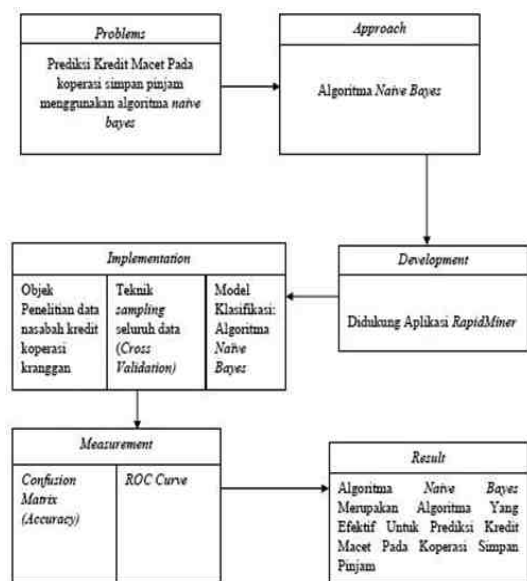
Problems

Prediksi Kredit Macet Pada koperasi simpan pinjam menggunakan algoritma naive bayes

Approach

Algoritma Naive Bayes

Implementation

Objek Penelitian data nasabah kredit koperasi kranggan

Teknik sampling seluruh data (Cross Validation)

Model Klasifikasi: Algoritma Naïve Bayes

Development

Didukung Aplikasi RapidMiner

Measurement

Confusion Matrix (Accuracy)

ROC Curve

Result

Algoritma Naïve Bayes Merupakan Algoritma Yang Efektif Untuk Prediksi Kredit Macet Pada Koperasi Simpan Pinjam